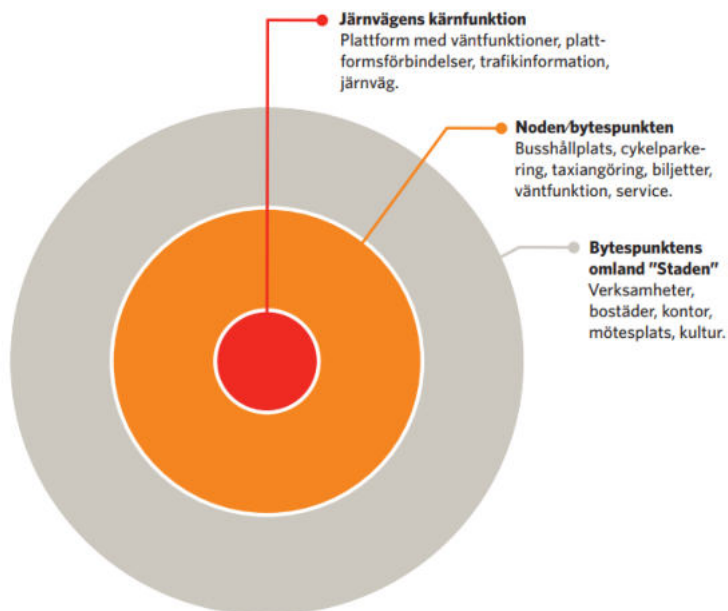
Järnvägens kärnfunktion
Plattform med väntfunktioner, plattformsförbindelser, trafikinformation, järnväg.

Noden/bytespunkten
Busshållplats, cykelparkering, taxiangöring, biljetter, väntfunktion, service.

Bytespunktens omland "Staden"
Verksamheter, bostäder, kontor, mötesplats, kultur.